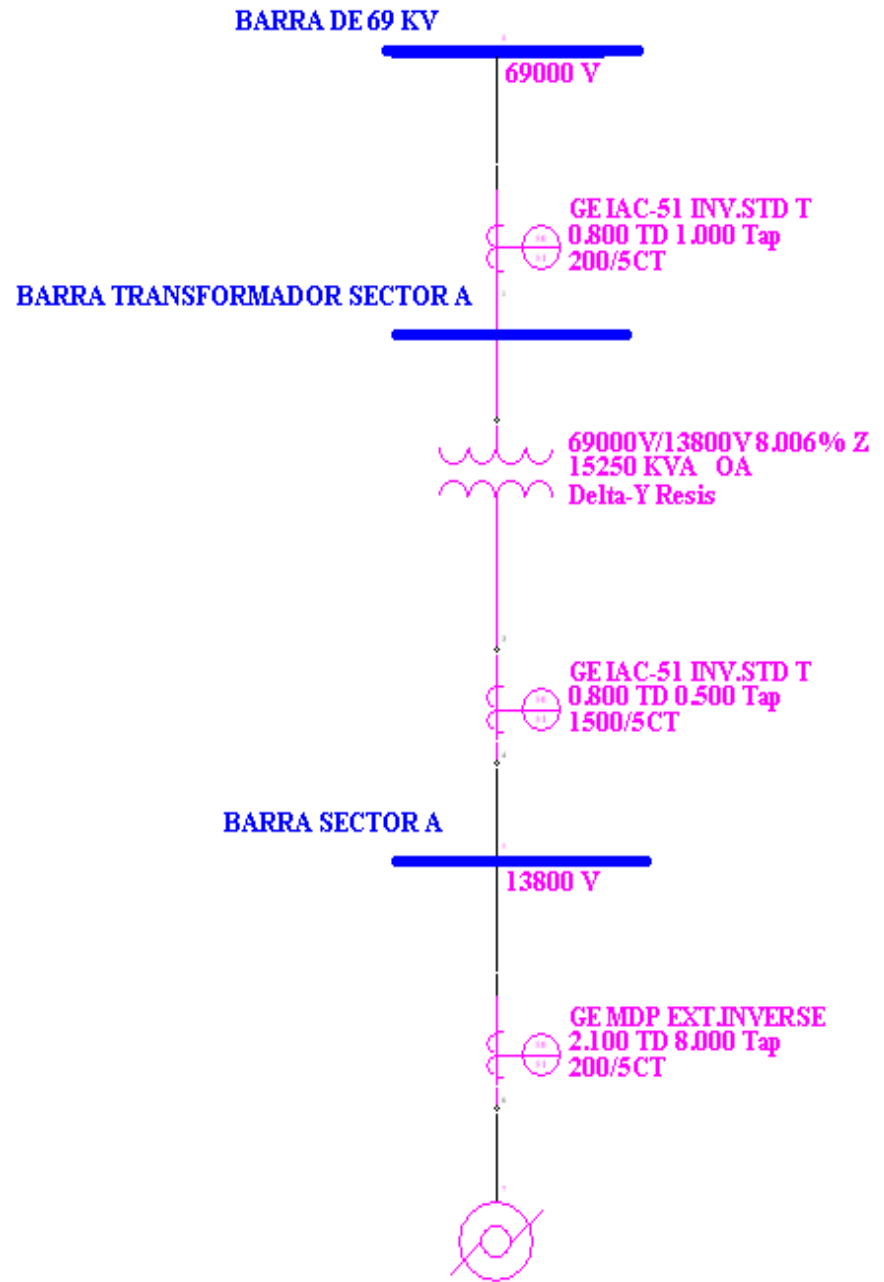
BARRA DE 69 KV
69000 V

GE IAC-51 INV.STD T
0.800 TD 1.000 Tap
200/5CT

BARRA TRANSFORMADOR SECTOR A

69000V/13800V 8.006% Z
15250 KVA OA
Delta-Y Resis

GE IAC-51 INV.STD T
0.800 TD 0.500 Tap
1500/5CT

BARRA SECTOR A
13800 V

GE MDP EXT.INVERSE
2.100 TD 8.000 Tap
200/5CT